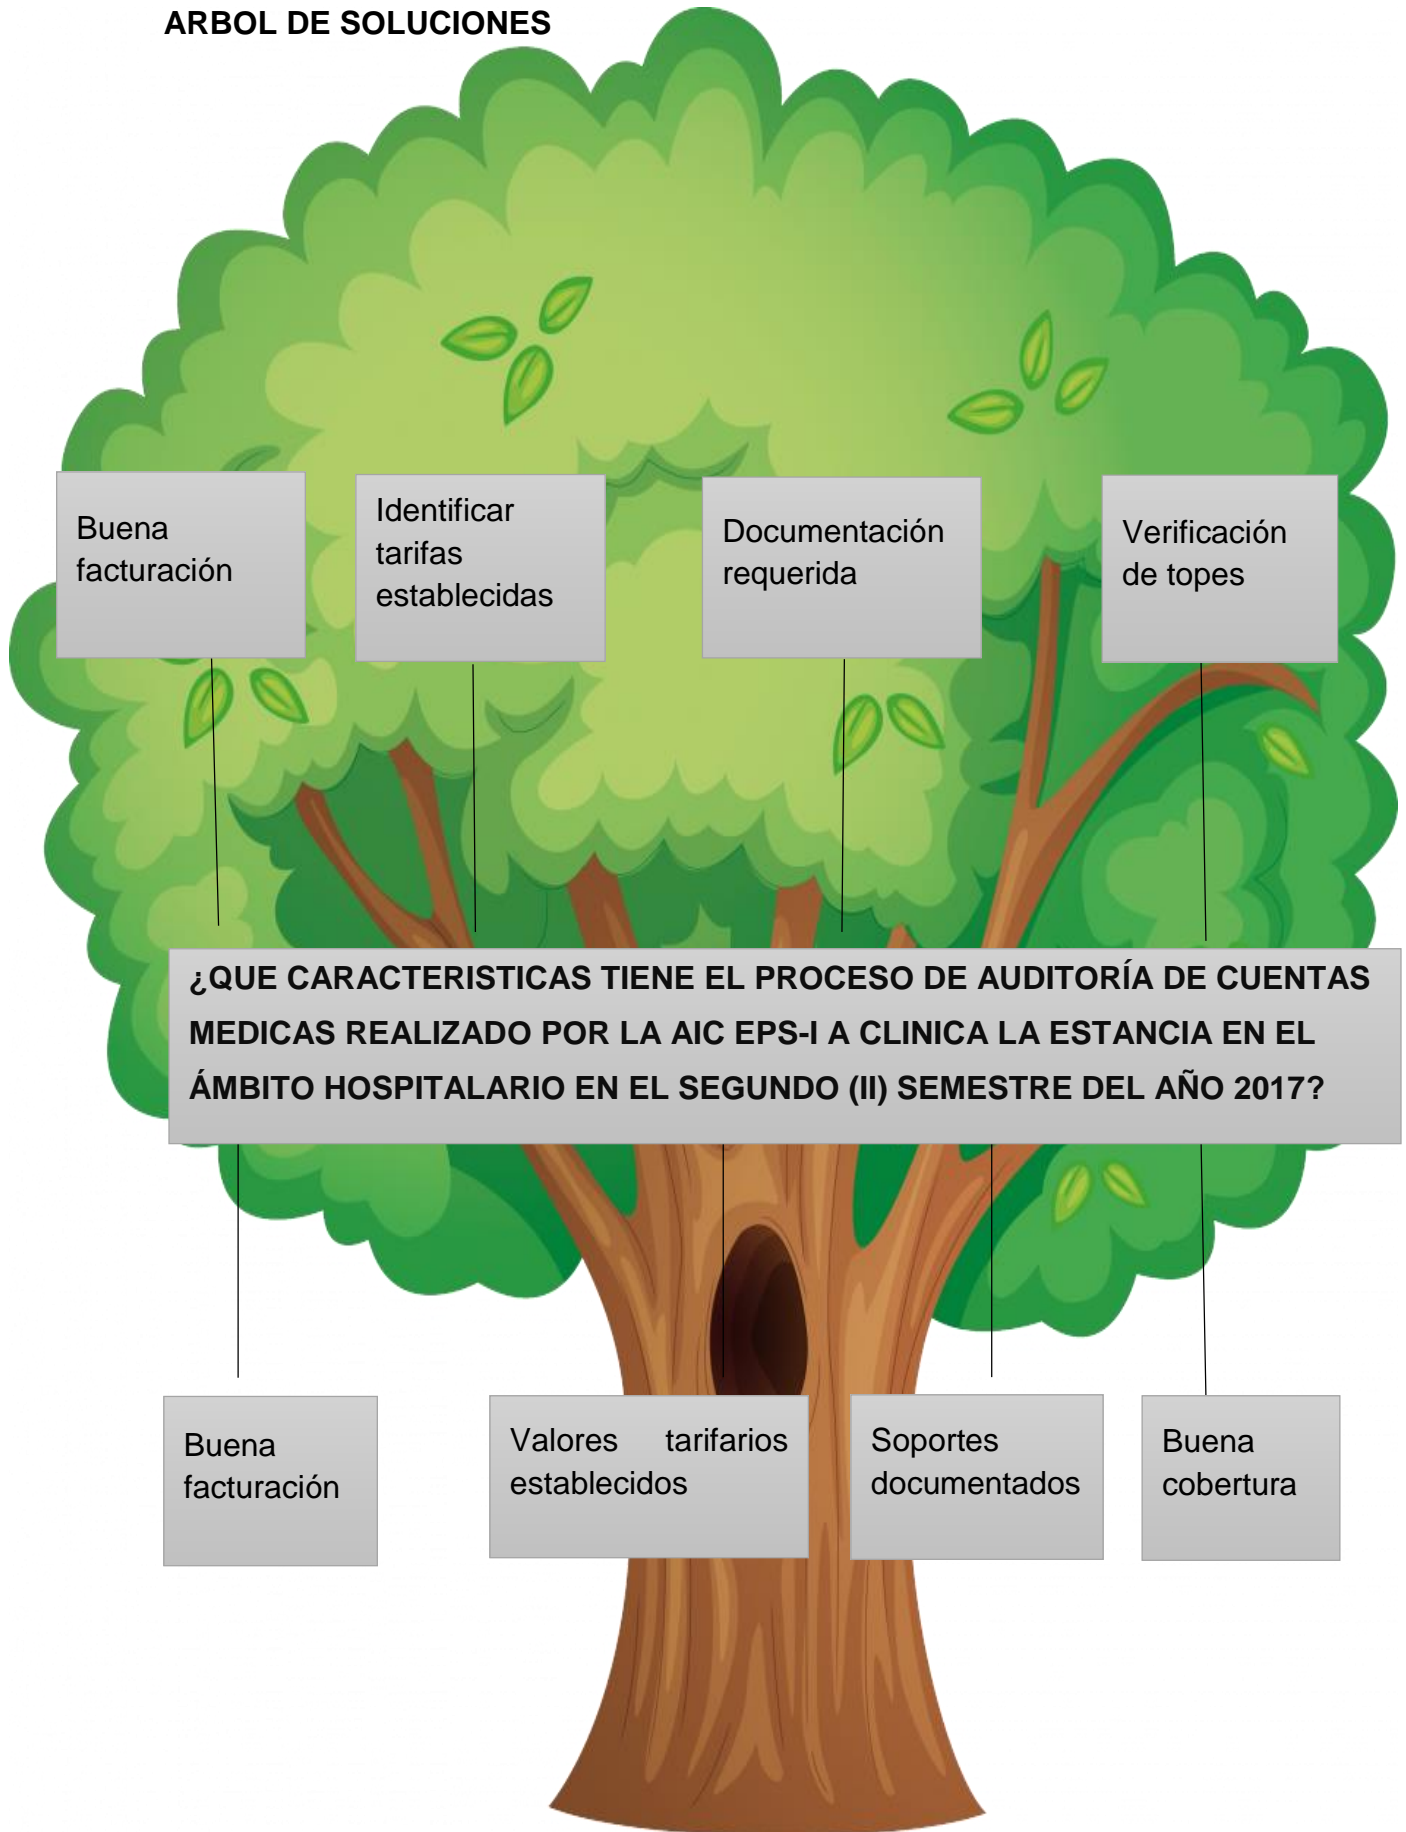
ARBOL DE SOLUCIONES

Buena facturación

Identificar tarifas establecidas

Documentación requerida

Verificación de topes

¿QUE CARACTERISTICAS TIENE EL PROCESO DE AUDITORÍA DE CUENTAS MEDICAS REALIZADO POR LA AIC EPS-I A CLINICA LA ESTANCIA EN EL ÁMBITO HOSPITALARIO EN EL SEGUNDO (II) SEMESTRE DEL AÑO 2017?

Buena facturación

Valores tarifarios establecidos

Soportes documentados

Buena cobertura